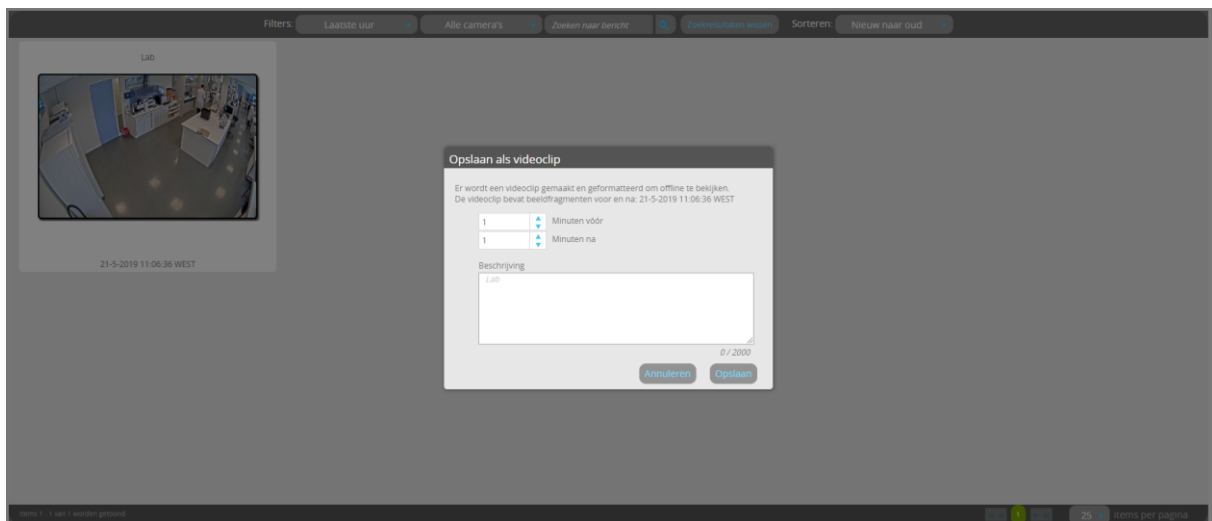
Filters: Laatste uur Alle camera's Zoeken naar bericht Zoekresultaten wissen Sorteren: Nieuw naar oud

Lab

21-5-2019 11:06:36 WEST

Opslaan als videoclip

Er wordt een videoclip gemaakt en geformatteerd om offline te bekijken. De videoclip bevat beeldfragmenten voor en na: 21-5-2019 11:06:36 WEST

1 Minuten vóór

1 Minuten na

Beschrijving

Lab

0 / 2000

Annuleren Opslaan

Items 1 - 1 van 1 worden getoond

1

25 items per pagina